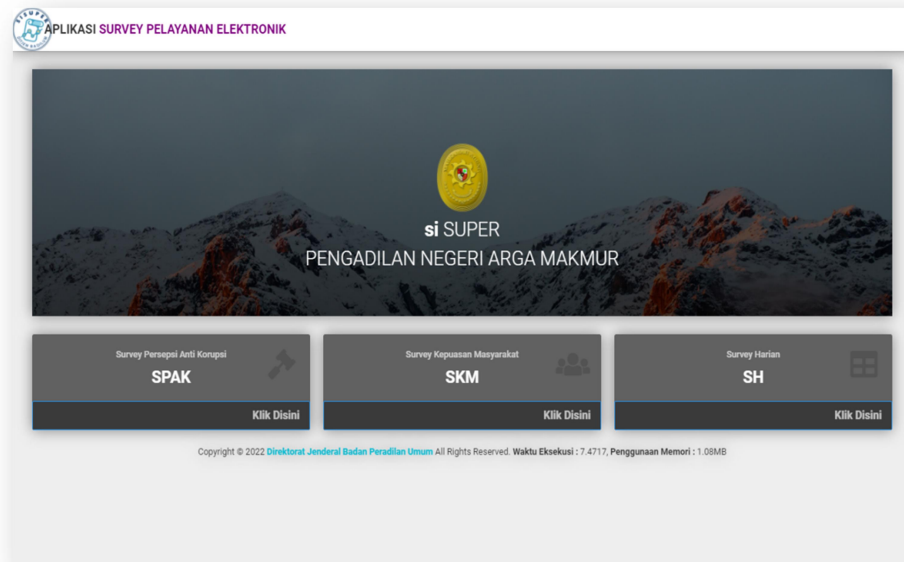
SI SUPER

APLIKASI SURVEY PELAYANAN ELEKTRONIK

si SUPER
PENGADILAN NEGERI ARGA MAKMUR

Survey Persepsi Anti Korupsi
SPAK
Klik Disini

Survey Kepuasan Masyarakat
SKM
Klik Disini

Survey Harian
SH
Klik Disini

Copyright © 2022 Direktorat Jenderal Badan Peradilan Umum All Rights Reserved. Waktu Eksekusi : 7.4717, Penggunaan Memori : 1.08MB